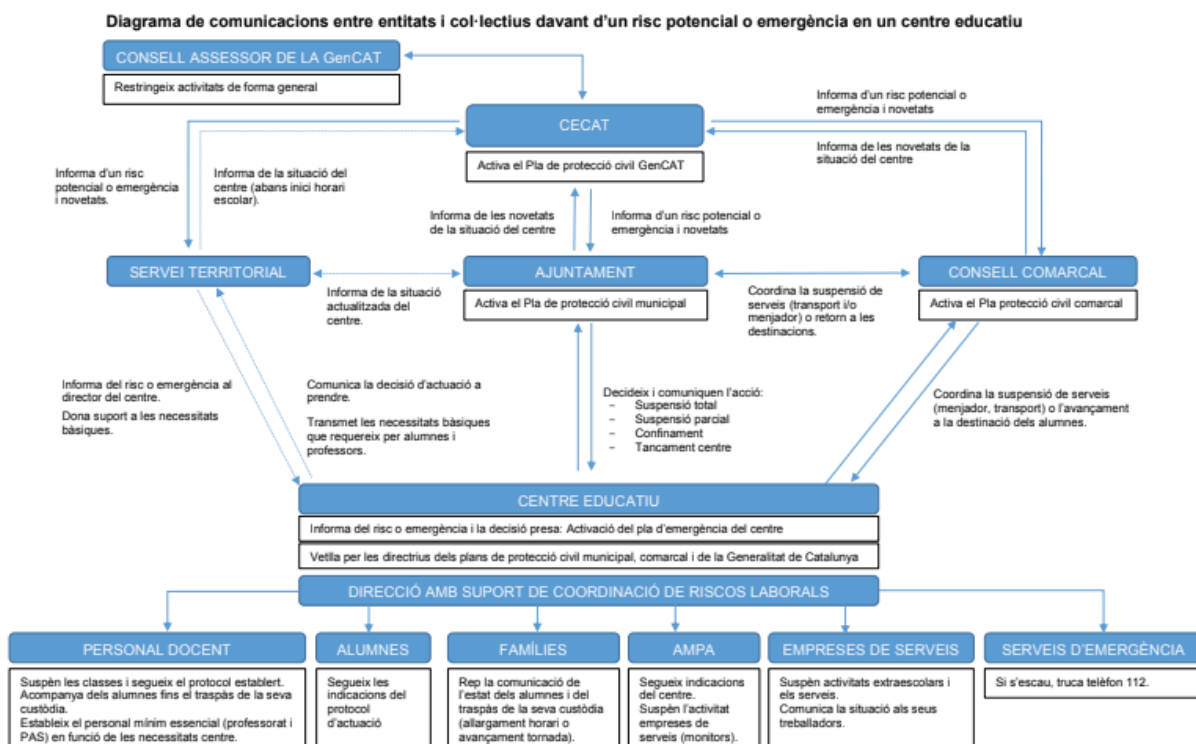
Diagrama de comunicacions entre entitats i col·lectius davant d'un risc potencial o emergència en un centre educatiu

CONSELL ASSESSOR DE LA GenCAT

Restringeix activitats de forma general

CECAT

Activa el Pla de protecció civil GenCAT

Informa d'un risc potencial o emergència i novetats

Informa de les novetats de la situació del centre

Informa d'un risc potencial o emergència i novetats.

Informa de la situació del centre (abans inici horari escolar).

Informa de les novetats de la situació del centre

Informa d'un risc potencial o emergència i novetats

SERVEI TERRITORIAL

AJUNTAMENT

Activa el Pla de protecció civil municipal

CONSELL COMARCAL

Activa el Pla protecció civil comarcal

Informa de la situació actualitzada del centre.

Coordina la suspensió de serveis (transport i/o menjador) o retorn a les destinacions.

Informa del risc o emergència al director del centre.

Dona suport a les necessitats bàsiques.

Comunica la decisió d'actuació a prendre.

Transmet les necessitats bàsiques que requereix per alumnes i professors.

Decideix i comuniquen l'acció:
– Suspensió total
– Suspensió parcial
– Confinament
– Tancament centre

Coordina la suspensió de serveis (menjador, transport) o l'avançament a la destinació dels alumnes.

CENTRE EDUCATIU

Informa del risc o emergència i la decisió presa: Activació del pla d'emergència del centre

Vetlla per les directrius dels plans de protecció civil municipal, comarcal i de la Generalitat de Catalunya

DIRECCIÓ AMB SUPORT DE COORDINACIÓ DE RISCOS LABORALS

PERSONAL DOCENT

Suspèn les classes i segueix el protocol establert. Acompanya dels alumnes fins el traspàs de la seva custòdia.
Estableix el personal mínim essencial (professorat i PAS) en funció de les necessitats centre.

ALUMNES

Segueix les indicacions del protocol d'actuació

FAMÍLIES

Rep la comunicació de l'estat dels alumnes i del traspàs de la seva custòdia (allargament horari o avançament tornada).

AMPA

Segueix indicacions del centre.
Suspèn l'activitat empreses de serveis (monitors).

EMPRESES DE SERVEIS

Suspèn activitats extraescolars i els serveis.
Comunica la situació als seus treballadors.

SERVEIS D'EMERGÈNCIA

Si s'escau, truca telèfon 112.